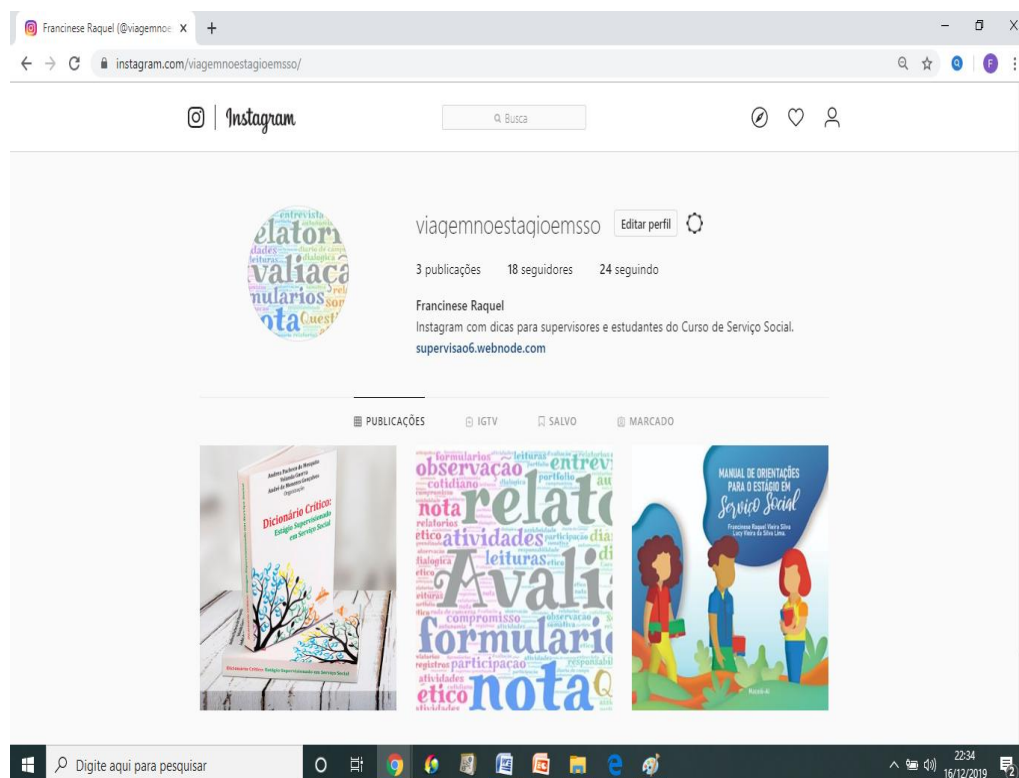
Francinese Raquel (@viagemnoe ×  +

instagram.com/viagemnoestagioemsso/

Instagram

Q Busca

entrevista
elatori
estágio
leituras
diario de campo
dialógica
valiaçã
nularios
nota
Questi

viagemnoestagioemsso  Editar perfil

3 publicações  18 seguidores  24 seguindo

Francinese Raquel
Instagram com dicas para supervisores e estudantes do Curso de Serviço Social.
supervisao6.webnode.com

PUBLICAÇÕES  IGTV  SALVO  MARCADO

Andrea Pacheco de Mesquita
Yolanda Guerra
André de Menezes Gonçalves
Organização

Dicionário Crítico:
Estágio Supervisionado em Serviço Social

Dicionário Crítico: Estágio Supervisionado em Serviço Social

formularios
leituras
observação
entrev
cotidiano
portfolio
au
nota
relat
relatorios
etico
atividades
participação
dia
leituras
dialógica
Avali
compromisso
observação
formulario
registros
participação
responsabil
atividades
etico
nota

MANUAL DE ORIENTAÇÕES PARA O ESTÁGIO EM
Serviço Social
Francinese Raquel Vieira Silva
Lucy Vieira da Silva Lima

Digite aqui para pesquisar

22:34
16/12/2019